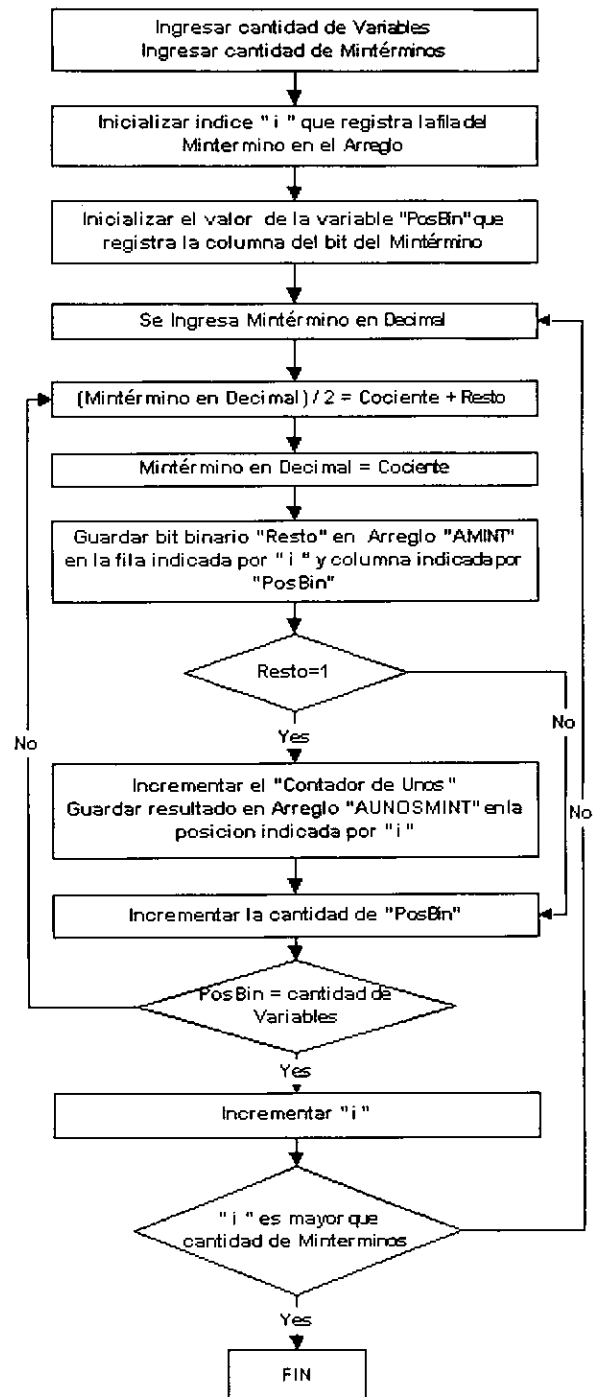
Ingresar cantidad de Variables
Ingresar cantidad de Mintérminos

Inicializar indice " i " que registra lafila del Mintermino en el Arreglo

Inicializar el valor de la variable "PosBin" que registra la columna del bit del Mintérmino

Se Ingresa Mintérmino en Decimal

(Mintérmino en Decimal) / 2 = Cociente + Resto

Mintérmino en Decimal = Cociente

Guardar bit binario "Resto" en Arreglo "AMINT" en la fila indicada por " i " y columna indicada por "PosBin"

Resto=1

No

Yes

No

Incrementar el "Contador de Unos"
Guardar resultado en Arreglo "AUNOSMINT" en la posicion indicada por " i "

No

Incrementar la cantidad de "PosBin"

PosBin = cantidad de Variables

Yes

Incrementar " i "

" i " es mayor que cantidad de Minterminos

Yes

FIN